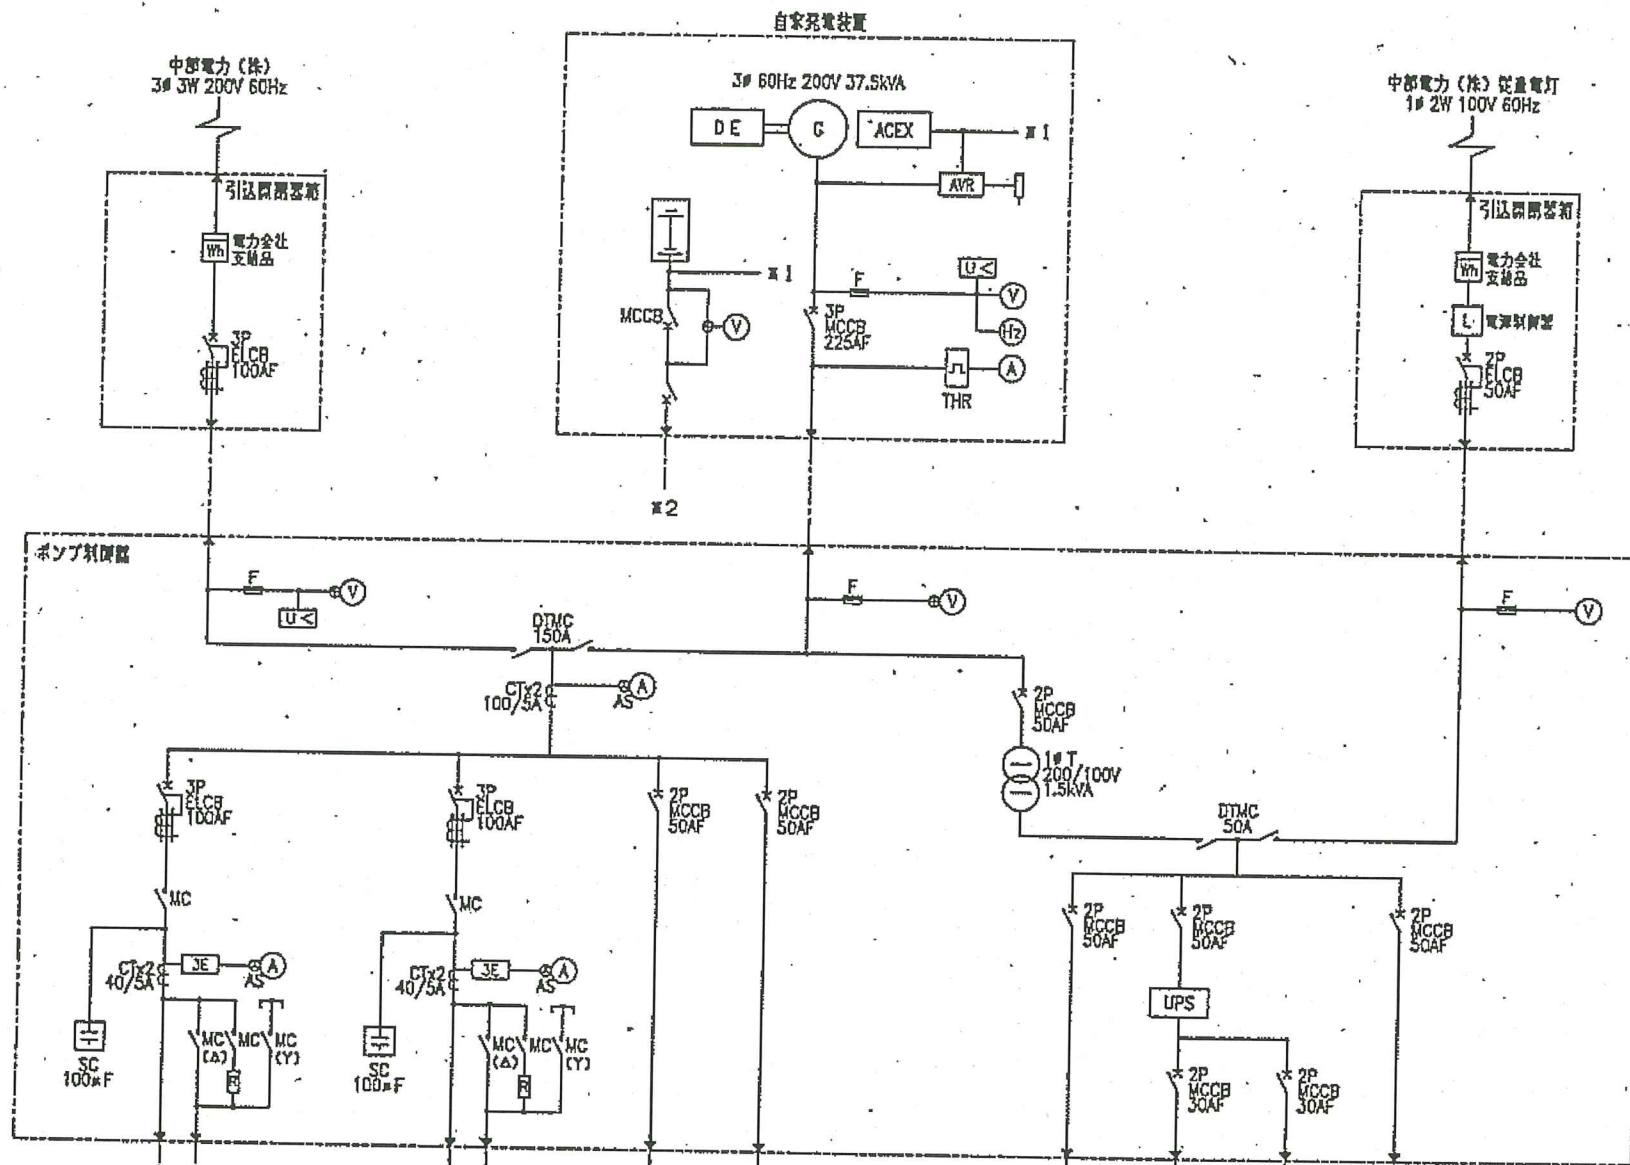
自家発電装置

中部電力 (株)
3φ 3W 200V 60Hz

3φ 60Hz 200V 37.5kVA

DE
G
ACEX
※1

中部電力 (株) 従量電灯
1φ 2W 100V 60Hz

引込開閉器箱
Wh 電力会社支給品
3P ELCB 100AF

AVR
※1
MCCB
V
F
U<
V
Hz
3P MCCB 225AF
THR
A

引込開閉器箱
Wh 電力会社支給品
L 電源制御器
2P ELCB 50AF

※2

ポンプ制御盤
F
V
U<
F
V
F
V
DTMC 150A
CTx2 100/5A
A
AS
2P MCCB 50AF
1φT 200/100V 1.5kVA
3P ELCB 100AF
3P ELCB 100AF
2P MCCB 50AF
2P MCCB 50AF
DTMC 50A
MC
MC
CTx2 40/5A
3E
A
AS
CTx2 40/5A
3E
A
AS
2P MCCB 50AF
2P MCCB 50AF
2P MCCB 50AF
UPS
SC 100μF
MC (Δ)
MC
MC (Y)
R
SC 100μF
MC (Δ)
MC
MC (Y)
R
2P MCCB 30AF
2P MCCB 30AF